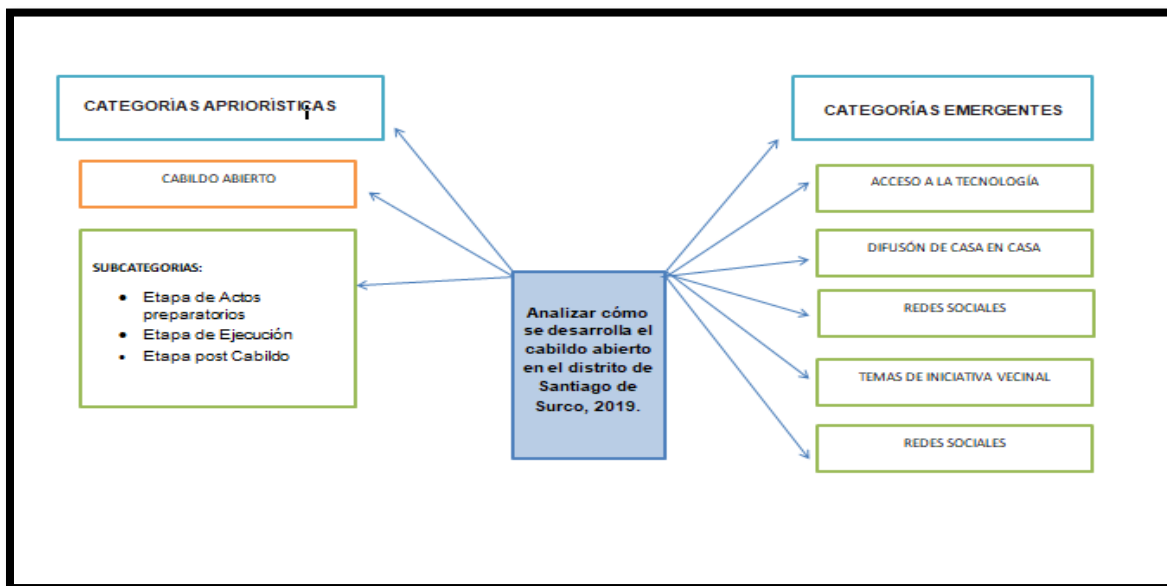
CATEGORÍAS APRIORÍSTICAS

CABILDO ABIERTO

SUBCATEGORIAS:

- Etapa de Actos preparatorios
- Etapa de Ejecución
- Etapa post Cabildo

Analizar cómo se desarrolla el cabildo abierto en el distrito de Santiago de Surco, 2019.

CATEGORÍAS EMERGENTES

ACCESO A LA TECNOLOGÍA

DIFUSÓN DE CASA EN CASA

REDES SOCIALES

TEMAS DE INICIATIVA VECINAL

REDES SOCIALES